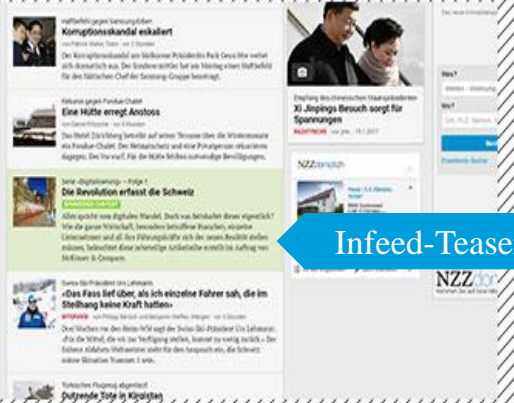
Haftbefehl gegen Samsung-Erben
Korruptionsskandal eskaliert
von Patrick Welter, Tokio · vor 3 Stunden
Der Korruptionsskandal um die frühere Präsidentin Park Geun Hye weitet sich dramatisch aus. Die Staatsanwaltschaft hat nun einen Haftbefehl für den faktischen Chef der Samsung-Gruppe beantragt.

Rekurse gegen Fondue-Chalet
Eine Hütte erregt Anstoss
von Daniel Fritzsche · vor 5 Stunden
Das Hotel Dolder betreibt auf seiner Terrasse über die Wintermonate ein Fondue-Chalet. Der Heimatschutz und eine Privatperson rekurrieren dagegen. Der Vorwurf: Für die Hütte fehlen notwendige Bewilligungen.

Serie «Digitalisierung» · Folge 1
Die Revolution erfasst die Schweiz
SPONSORED CONTENT
Alles spricht vom digitalen Wandel. Doch was bedeutet dieser eigentlich? Wie die ganze Wirtschaft, besonders betroffene Branchen, einzelne Unternehmen und all ihre Führungskräfte sich der neuen Realität stellen müssen, beleuchtet diese siebenteilige Artikelreihe erstellt in Kooperation mit McKinsey & Company.

Swiss-Ski-Präsident Urs Lehmann
«Das Fass lief über, als ich einzelne Fahrer sah, die im Steilhang keine Kraft hatten»
INTERVIEW von Philipp Bärtsch und Benjamin Steffen, Wengen · vor 5 Stunden
Drei Wochen vor den Heim-WM sagt der Swiss-Ski-Präsident Urs Lehmann: «Für die Mittel, die wir zur Verfügung stellen, kommt zu wenig zurück.» Der frühere Abfahrts-Weltmeister sieht für den Ausgang nicht schwarz.

Türkisches Flugzeug abgestürzt
Dutzende Tote in Kirgistan

Empfang des chinesischen Staatspräsidenten
Xi Jinpings Besuch sorgt für Spannungen
NACHTRICHT von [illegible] · 16.1.2017

NZZ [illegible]

Infeed-Tease

NZZ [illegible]